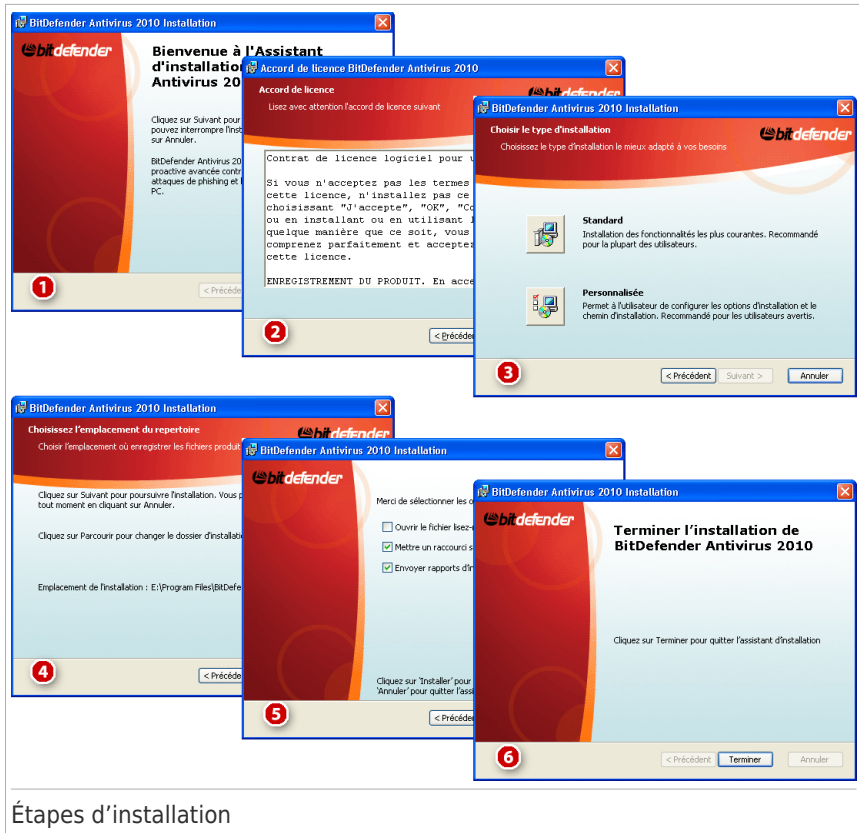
BitDefender Antivirus 2010 Installation

bitdefender

Bienvenue à l'Assistant d'installation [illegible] Antivirus 20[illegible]

Cliquez sur Suivant pour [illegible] pouvez interrompre l'inst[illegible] sur Annuler.

BitDefender Antivirus 20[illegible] proactive avancée contr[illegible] attaques de phishing et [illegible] PC.

1

< Précéde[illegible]

Accord de licence BitDefender Antivirus 2010

Accord de licence

Lisez avec attention l'accord de licence suivant

bitdefender

Contrat de licence logiciel pour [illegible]

Si vous n'acceptez pas les termes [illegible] cette licence, n'installez pas ce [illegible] choisissant "J'accepte", "OK", "Co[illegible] ou en installant ou en utilisant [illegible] quelque manière que ce soit, vous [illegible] comprenez parfaitement et accepte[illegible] cette licence.

ENREGISTREMENT DU PRODUIT. En acce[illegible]

2

< Précéde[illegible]

BitDefender Antivirus 2010 Installation

Choisir le type d'installation

Choisissez le type d'installation le mieux adapté à vos besoins

bitdefender

Standard

Installation des fonctionnalités les plus courantes. Recommandé pour la plupart des utilisateurs.

Personnalisée

Permet à l'utilisateur de configurer les options d'installation et le chemin d'installation. Recommandé pour les utilisateurs avertis.

3

< Précédent

Suivant >

Annuler

BitDefender Antivirus 2010 Installation

Choisissez l'emplacement du repertoire

Choisir l'emplacement où enregistrer les fichiers produit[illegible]

bitdefender

Cliquez sur Suivant pour poursuivre l'installation. Vous p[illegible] tout moment en cliquant sur Annuler.

Cliquez sur Parcourir pour changer le dossier d'installatio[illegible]

Emplacement de l'installation : E:\Program Files\BitDefe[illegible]

4

< Précéde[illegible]

BitDefender Antivirus 2010 Installation

bitdefender

Merci de sélectionner les o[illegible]

Ouvrir le fichier lisez-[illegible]

Mettre un raccourci s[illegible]

Envoyer rapports d'i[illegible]

Cliquez sur 'Installer' pour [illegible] 'Annuler' pour quitter l'assi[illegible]

5

< Précéde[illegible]

BitDefender Antivirus 2010 Installation

bitdefender

Terminer l'installation de BitDefender Antivirus 2010

Cliquez sur Terminer pour quitter l'assistant d'installation

6

< Précédent

Terminer

Annuler

Étapes d'installation